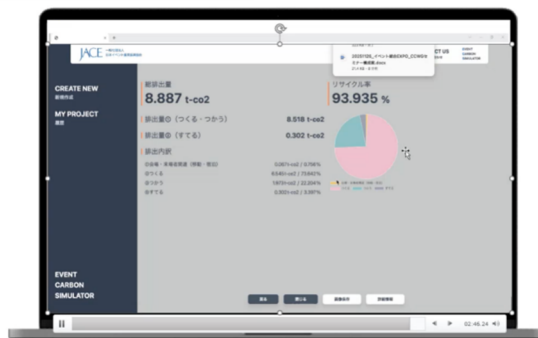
JACE

CREATE NEW
新規作成

MY PROJECT
履歴

EVENT
CARBON
SIMULATOR

総排出量
8.887 t-co2

リサイクル率
93.935 %

排出量① (つくる・つかう) 8.518 t-co2

排出量② (すてる) 0.302 t-co2

排出内訳

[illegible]

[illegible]
つくる 6.640t-co2 | 75.642%
つかう 1.877t-co2 | 22.334%
すてる 0.302t-co2 | 3.397%

CT US

EVENT
CARBON
SIMULATOR

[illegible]

02:46:24